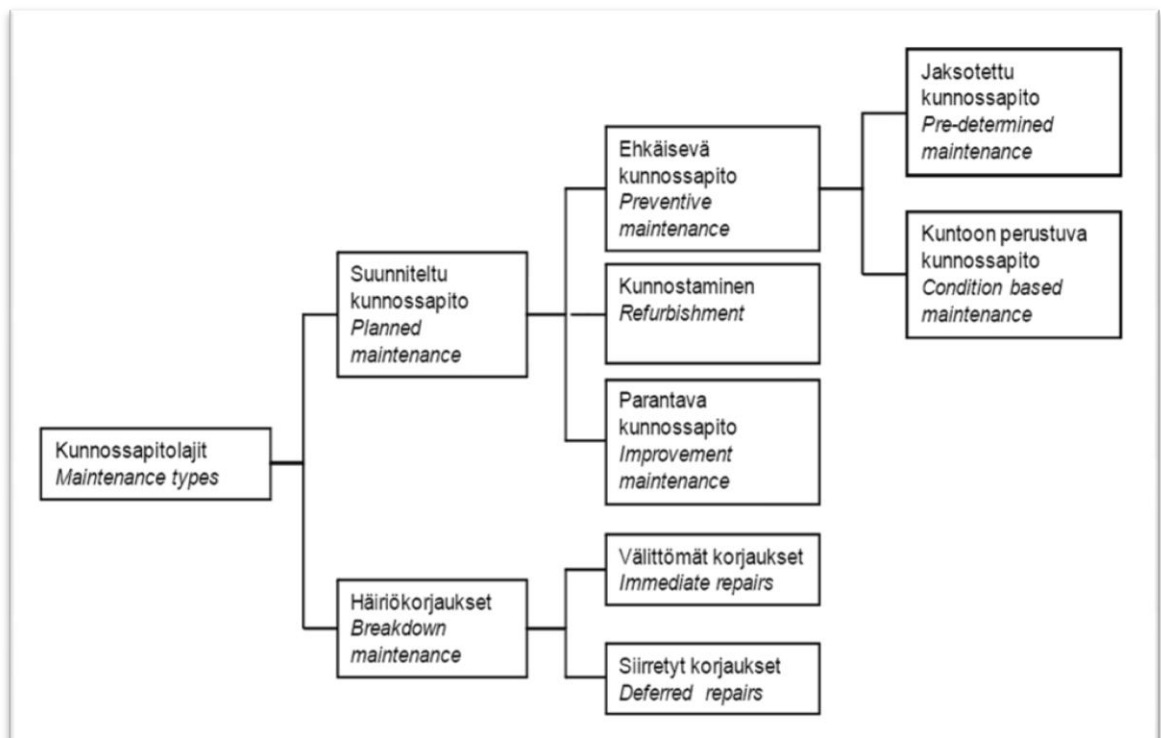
Kunnossapitolajit
Maintenance types

Suunniteltu kunnossapito
Planned maintenance

Ehkäisevä kunnossapito
Preventive maintenance

Jaksotettu kunnossapito
Pre-determined maintenance

Kuntoon perustuva kunnossapito
Condition based maintenance

Kunnostaminen
Refurbishment

Parantava kunnossapito
Improvement maintenance

Häiriökorjaukset
Breakdown maintenance

Välittömät korjaukset
Immediate repairs

Siirretyt korjaukset
Deferred repairs